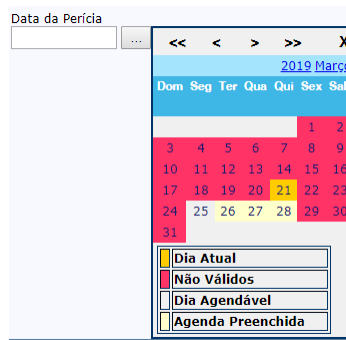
Data da Perícia

...

<< < > >> X

2019 Março

| Dom | Seg | Ter | Qua | Qui | Sex | Sab |
|---|---|---|---|---|---|---|
| | | | | | 1 | 2 |
| 3 | 4 | 5 | 6 | 7 | 8 | 9 |
| 10 | 11 | 12 | 13 | 14 | 15 | 16 |
| 17 | 18 | 19 | 20 | 21 | 22 | 23 |
| 24 | 25 | 26 | 27 | 28 | 29 | 30 |
| 31 | | | | | | |

Dia Atual
Não Válidos
Dia Agendável
Agenda Preenchida